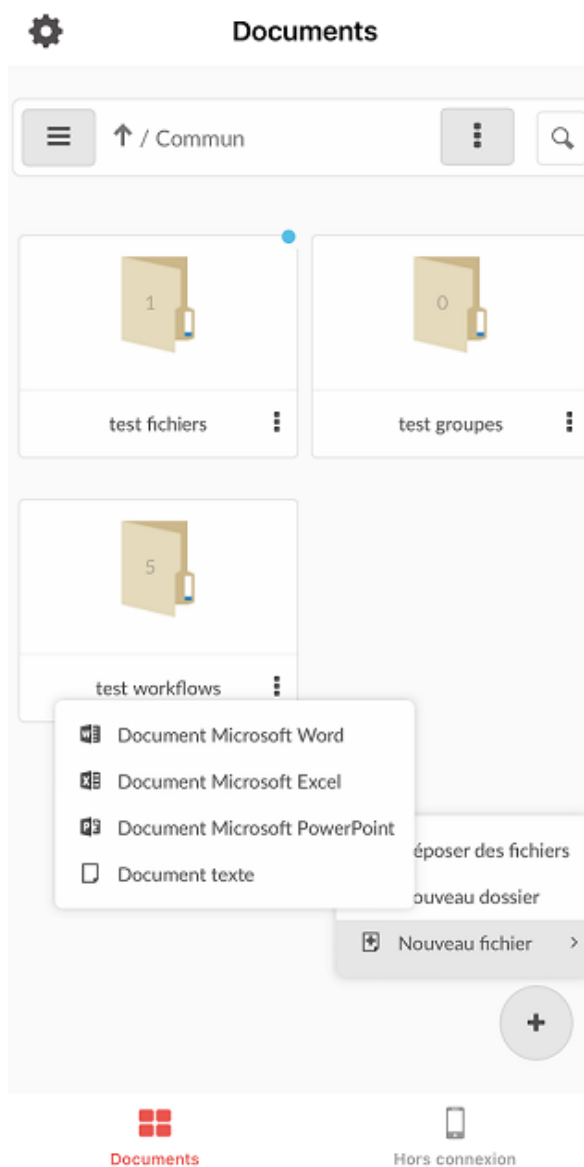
Documents

↑ / Commun

1

test fichiers

0

test groupes

5

test workflows

Document Microsoft Word

Document Microsoft Excel

Document Microsoft PowerPoint

Document texte

époser des fichiers

ouveau dossier

Nouveau fichier

+

Documents

Hors connexion